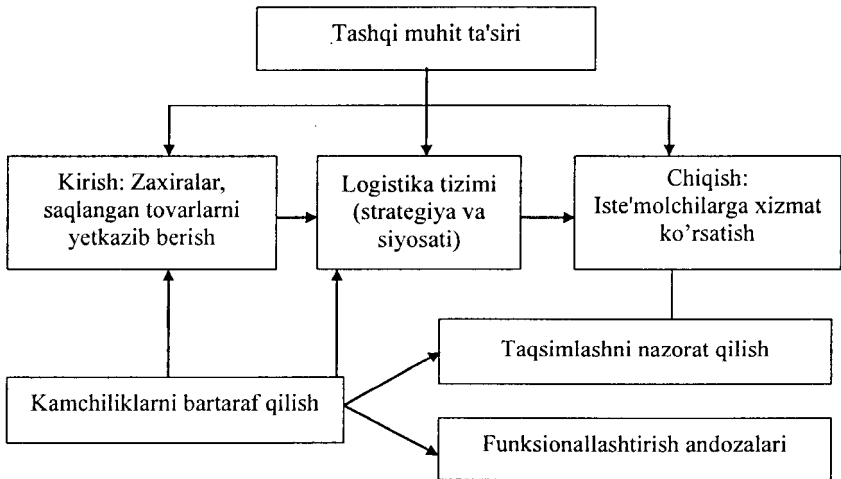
Tashqi muhit ta'siri

Kirish: Zaxiralar, saqlangan tovarlarni yetkazib berish

Logistika tizimi (strategiya va siyosati)

Chiqish: Iste'molchilarga xizmat ko’rsatish

Taqsimlashni nazorat qilish

Kamchiliklarni bartaraf qilish

Funksionallashtirish andozalari